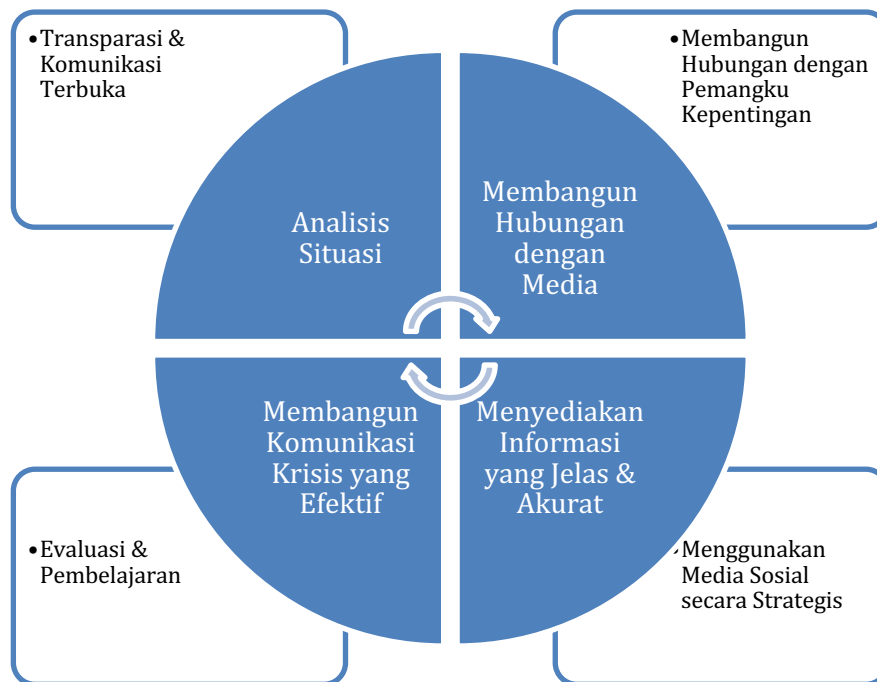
•Transparasi & Komunikasi Terbuka

•Membangun Hubungan dengan Pemangku Kepentingan

Analisis Situasi

Membangun Hubungan dengan Media

Membangun Komunikasi Krisis yang Efektif

Menyediakan Informasi yang Jelas & Akurat

•Evaluasi & Pembelajaran

•Menggunakan Media Sosial secara Strategis